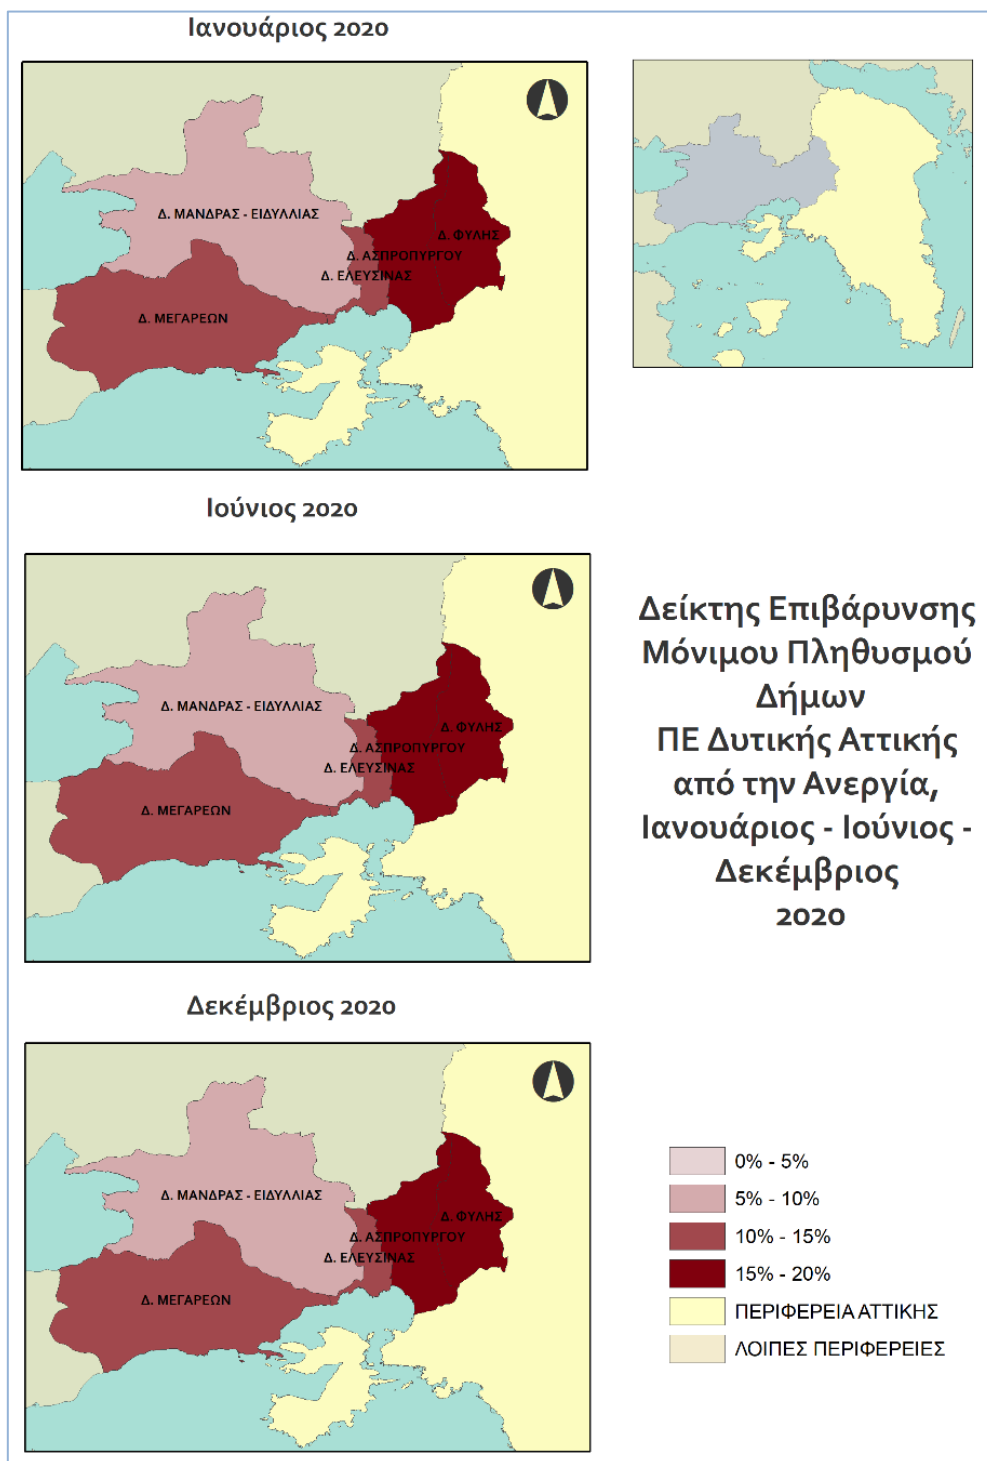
Ιανουάριος 2020

Δ. ΜΑΝΔΡΑΣ - ΕΙΔΥΛΛΙΑΣ

Δ. ΦΥΛΗΣ

Δ. ΑΣΠΡΟΠΥΡΓΟΥ

Δ. ΕΛΕΥΣΙΝΑΣ

Δ. ΜΕΓΑΡΕΩΝ

Ιούνιος 2020

Δ. ΜΑΝΔΡΑΣ - ΕΙΔΥΛΛΙΑΣ

Δ. ΦΥΛΗΣ

Δ. ΑΣΠΡΟΠΥΡΓΟΥ

Δ. ΕΛΕΥΣΙΝΑΣ

Δ. ΜΕΓΑΡΕΩΝ

Δείκτης Επιβάρυνσης Μόνιμου Πληθυσμού Δήμων ΠΕ Δυτικής Αττικής από την Ανεργία, Ιανουάριος - Ιούνιος - Δεκέμβριος 2020

Δεκέμβριος 2020

Δ. ΜΑΝΔΡΑΣ - ΕΙΔΥΛΛΙΑΣ

Δ. ΦΥΛΗΣ

Δ. ΑΣΠΡΟΠΥΡΓΟΥ

Δ. ΕΛΕΥΣΙΝΑΣ

Δ. ΜΕΓΑΡΕΩΝ

0% - 5%

5% - 10%

10% - 15%

15% - 20%

ΠΕΡΙΦΕΡΕΙΑ ΑΤΤΙΚΗΣ

ΛΟΙΠΕΣ ΠΕΡΙΦΕΡΕΙΕΣ